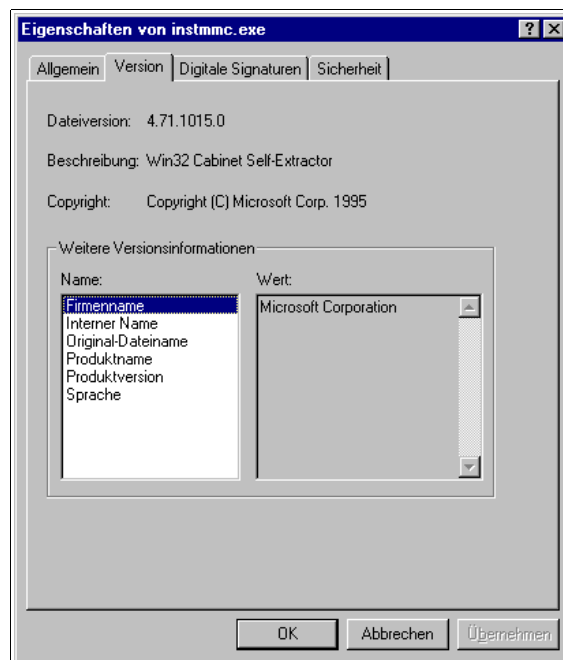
Eigenschaften von instmmc.exe

? X

Allgemein | Version | Digitale Signaturen | Sicherheit

Dateiversion: 4.71.1015.0

Beschreibung: Win32 Cabinet Self-Extractor

Copyright: Copyright (C) Microsoft Corp. 1995

Weitere Versionsinformationen

Name:

Firmenname
Interner Name
Original-Dateiname
Produktname
Produktversion
Sprache

Wert:

Microsoft Corporation

OK | Abbrechen | Übernehmen